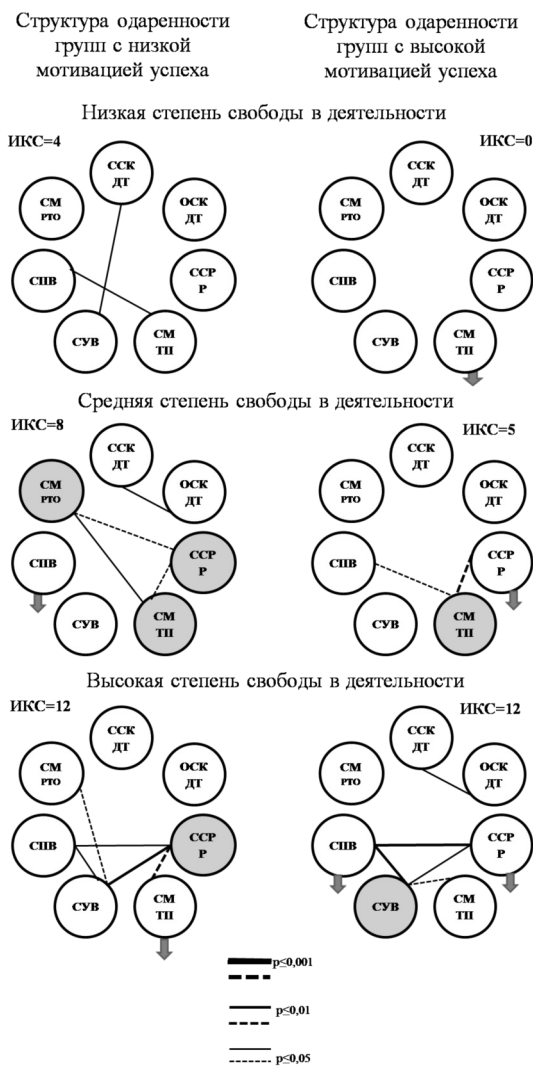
Структура одаренности групп с низкой мотивацией успеха

Структура одаренности групп с высокой мотивацией успеха

Низкая степень свободы в деятельности

ИКС=4

ССК ДТ
СМ РТО
ОСК ДТ
СПВ
ССР Р
СУВ
СМ ТП

ИКС=0

ССК ДТ
СМ РТО
ОСК ДТ
СПВ
ССР Р
СУВ
СМ ТП

Средняя степень свободы в деятельности

ИКС=8

ССК ДТ
СМ РТО
ОСК ДТ
СПВ
ССР Р
СУВ
СМ ТП

ИКС=5

ССК ДТ
СМ РТО
ОСК ДТ
СПВ
ССР Р
СУВ
СМ ТП

Высокая степень свободы в деятельности

ИКС=12

ССК ДТ
СМ РТО
ОСК ДТ
СПВ
ССР Р
СУВ
СМ ТП

ИКС=12

ССК ДТ
СМ РТО
ОСК ДТ
СПВ
ССР Р
СУВ
СМ ТП

p≤0,001
p≤0,01
p≤0,05